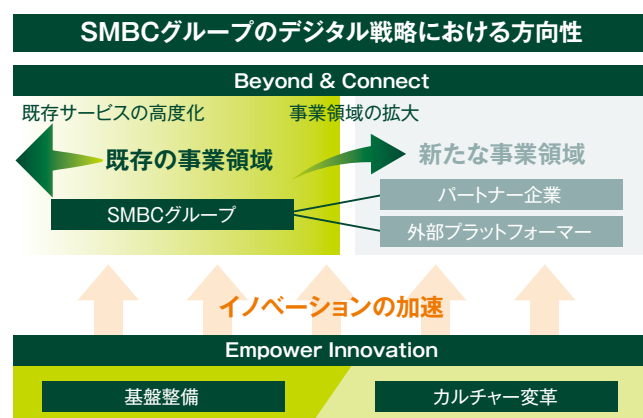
SMBCグループのデジタル戦略における方向性

Beyond & Connect

既存サービスの高度化

事業領域の拡大

既存の事業領域

新たな事業領域

SMBCグループ

パートナー企業

外部プラットフォーマー

イノベーションの加速

Empower Innovation

基盤整備

カルチャー変革